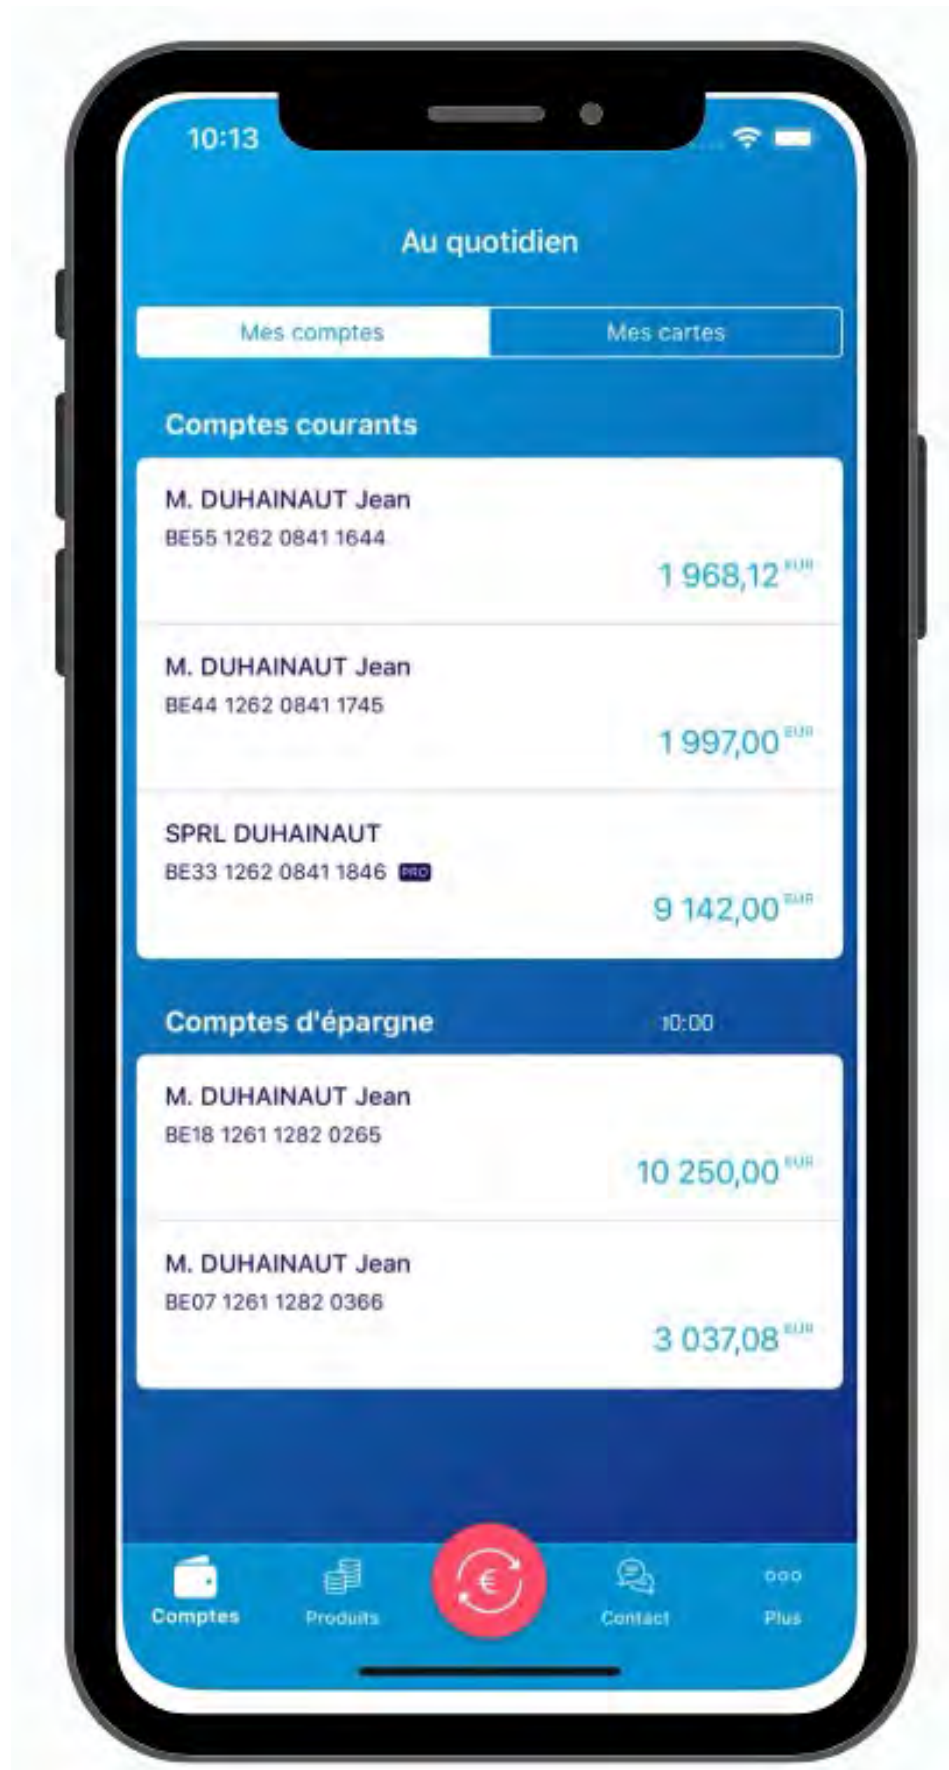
10:13

Au quotidien

Mes comptes Mes cartes

Comptes courants

M. DUHAINAUT Jean
BE55 1262 0841 1644
1 968,12 EUR

M. DUHAINAUT Jean
BE44 1262 0841 1745
1 997,00 EUR

SPRL DUHAINAUT
BE33 1262 0841 1846 PRO
9 142,00 EUR

Comptes d'épargne 10:00

M. DUHAINAUT Jean
BE18 1261 1282 0265
10 250,00 EUR

M. DUHAINAUT Jean
BE07 1261 1282 0366
3 037,08 EUR

Comptes Produits Contact Plus